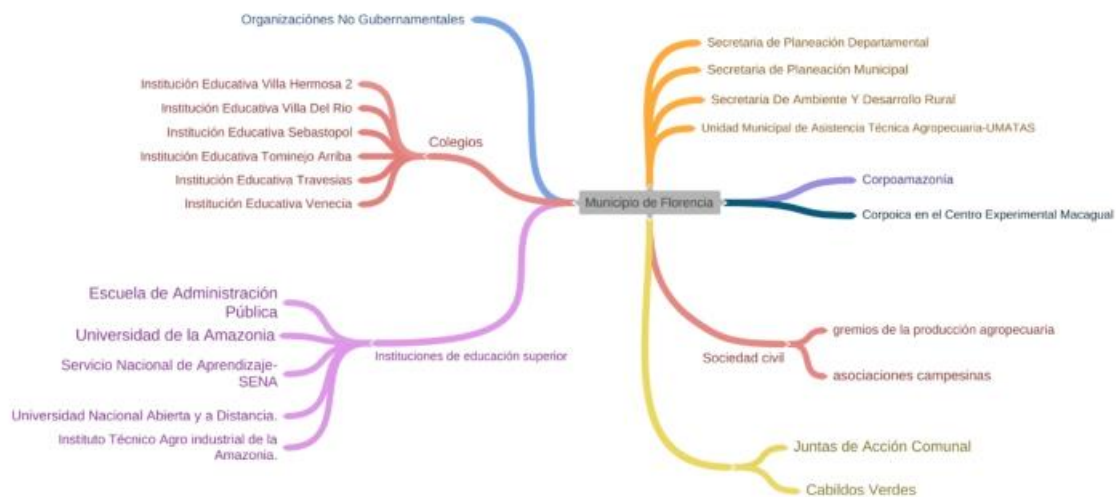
Organizaciónes No Gubernamentales

Institución Educativa Villa Hermosa 2
Institución Educativa Villa Del Rio
Institución Educativa Sebastopol
Institución Educativa Tominejo Arriba
Institución Educativa Travesias
Institución Educativa Venecia

Colegios

Municipio de Florencia

Secretaria de Planeación Departamental
Secretaria de Planeación Municipal
Secretaria De Ambiente Y Desarrollo Rural
Unidad Municipal de Asistencia Técnica Agropecuaria-UMATAS

Corpoamazonía
Corpoica en el Centro Experimental Macagual

Escuela de Administración Pública
Universidad de la Amazonia
Servicio Nacional de Aprendizaje-SENA
Universidad Nacional Abierta y a Distancia.
Instituto Técnico Agro industrial de la Amazonia.

Instituciones de educación superior

Sociedad civil
gremios de la producción agropecuaria
asociaciones campesinas

Juntas de Acción Comunal
Cabildos Verdes